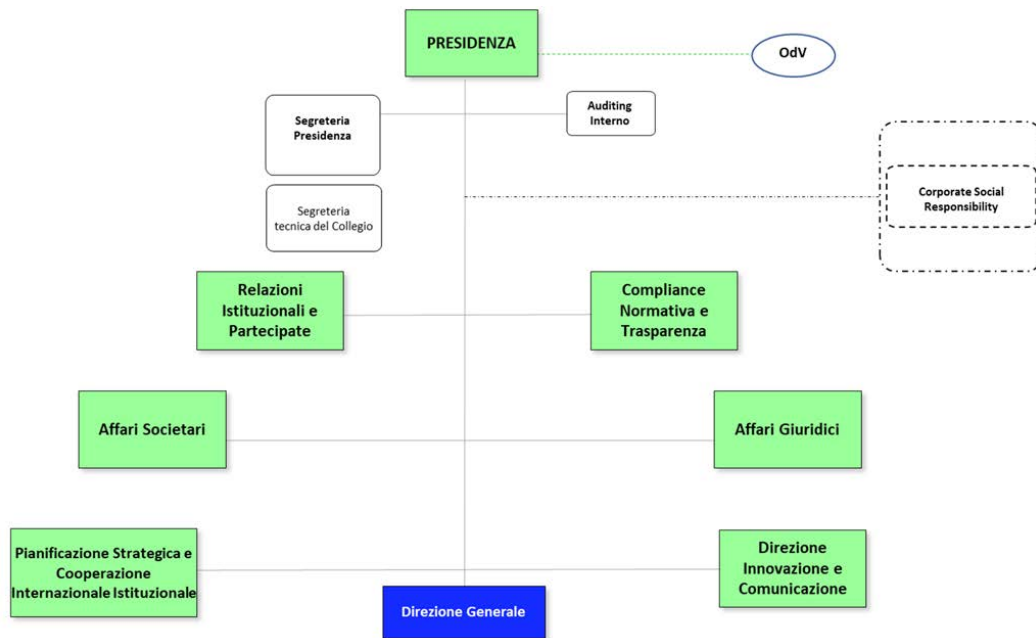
PRESIDENZA

OdV

Segreteria Presidenza

Auditing Interno

Corporate Social Responsibility

Segreteria tecnica del Collegio

Relazioni Istituzionali e Partecipate

Compliance Normativa e Trasparenza

Affari Societari

Affari Giuridici

Pianificazione Strategica e Cooperazione Internazionale Istituzionale

Direzione Innovazione e Comunicazione

Direzione Generale